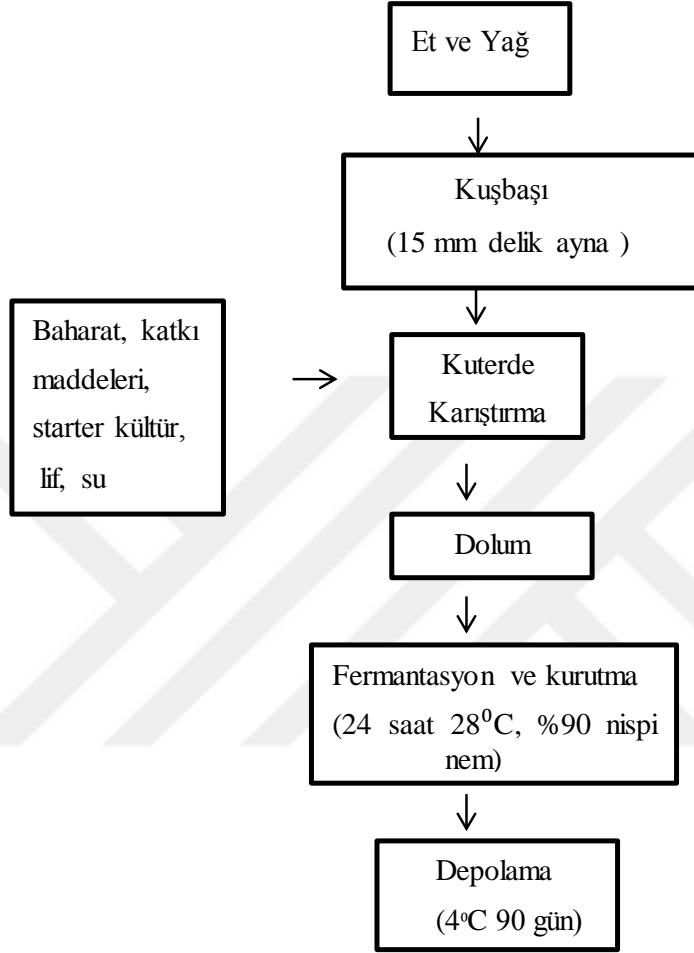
Et ve Yağ

Kuşbaşı
(15 mm delik ayna )

Baharat, katkı maddeleri, starter kültür, lif, su

Kuterde Karıştırma

Dolum

Fermantasyon ve kurutma
(24 saat $28^0$C, %90 nispi nem)

Depolama
($4^o$C 90 gün)